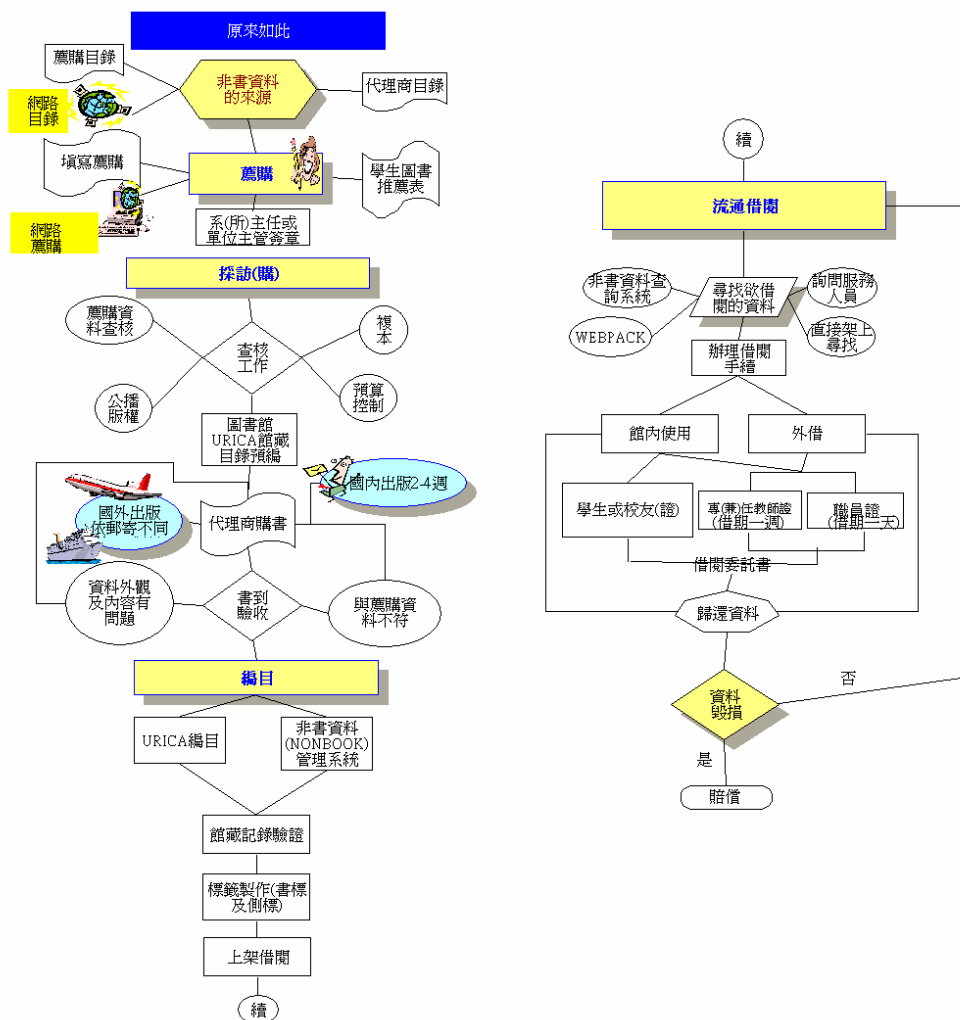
原來如此

薦購目錄

非書資料的來源

代理商目錄

網路目錄

填寫薦購

薦購

學生圖書推薦表

網路薦購

系(所)主任或單位主管簽章

採訪(購)

薦購資料查核

複本

查核工作

公播版權

預算控制

圖書館URICA館藏目錄預編

國內出版2-4週

國外出版依郵寄不同

代理商購書

資料外觀及內容有問題

書到驗收

與薦購資料不符

編目

URICA編目

非書資料(NONBOOK)管理系統

館藏記錄驗證

標籤製作(書標及側標)

上架借閱

續

續

流通借閱

非書資料查詢系統

尋找欲借閱的資料

詢問服務人員

WEBPACK

直接架上尋找

辦理借閱手續

館內使用

外借

學生或校友(證)

專(兼)任教師證(借期一週)

職員證(借期二天)

借閱委託書

歸還資料

否

資料毀損

是

賠償